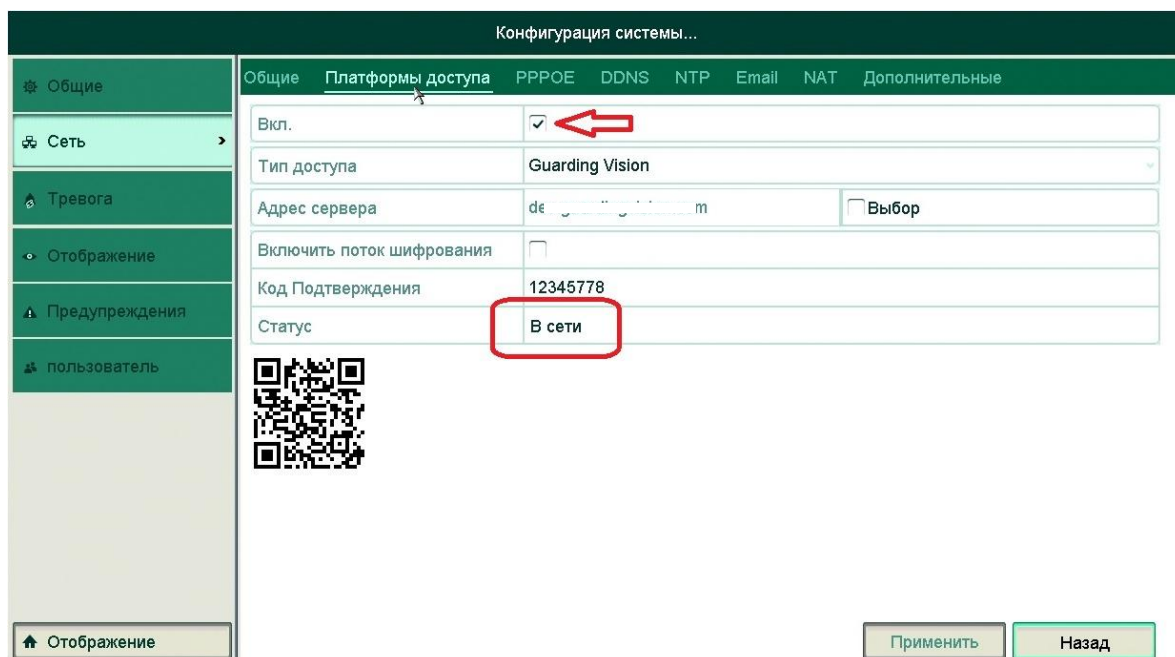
Конфигурация системы...

Общие
Сеть
Тревога
Отображение
Предупреждения
пользователь

Общие | Платформы доступа | PPPOE | DDNS | NTP | Email | NAT | Дополнительные

| | |
|---|---|
| Вкл. | ☑ |
| Тип доступа | Guarding Vision |
| Адрес сервера | de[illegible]m ☐Выбор |
| Включить поток шифрования | ☐ |
| Код Подтверждения | 12345778 |
| Статус | В сети |

Отображение

Применить
Назад